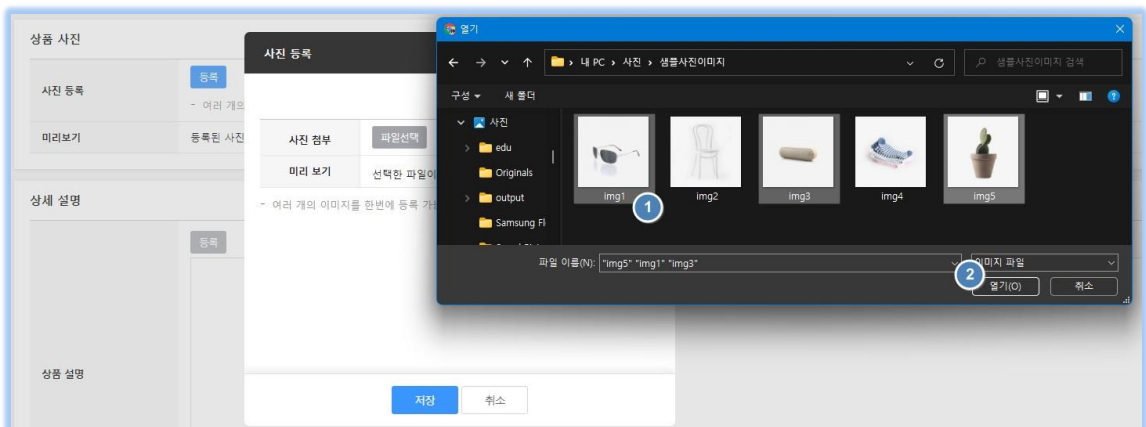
상품 사진

사진 등록
등록
- 여러 개의

미리보기
등록된 사진

상세 설명

등록

상품 설명

사진 등록

사진 첨부
파일선택

미리 보기
선택한 파일이

- 여러 개의 이미지를 한번에 등록 가

저장
취소

열기

내 PC › 사진 › 샘플사진이미지

샘플사진이미지 검색

구성
새 폴더

사진
edu
Originals
output
Samsung Fl

img1
img2
img3
img4
img5

1

파일 이름(N): "img5" "img1" "img3"

이미지 파일

2

열기(O)
취소